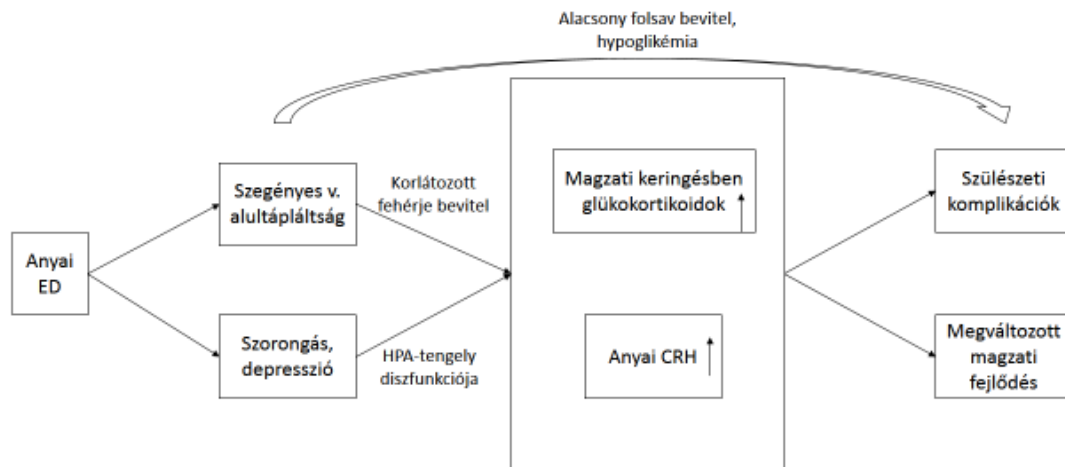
Alacsony folsav bevitel, hypoglikémia

Anyai ED

Szegényes v. alultápláltság

Szorongás, depresszió

Korlátozott fehérje bevitel

HPA-tengely diszfunkciója

Magzati keringésben glükokortikoidok ↑

Anyai CRH ↑

Szülészeti komplikációk

Megváltozott magzati fejlődés